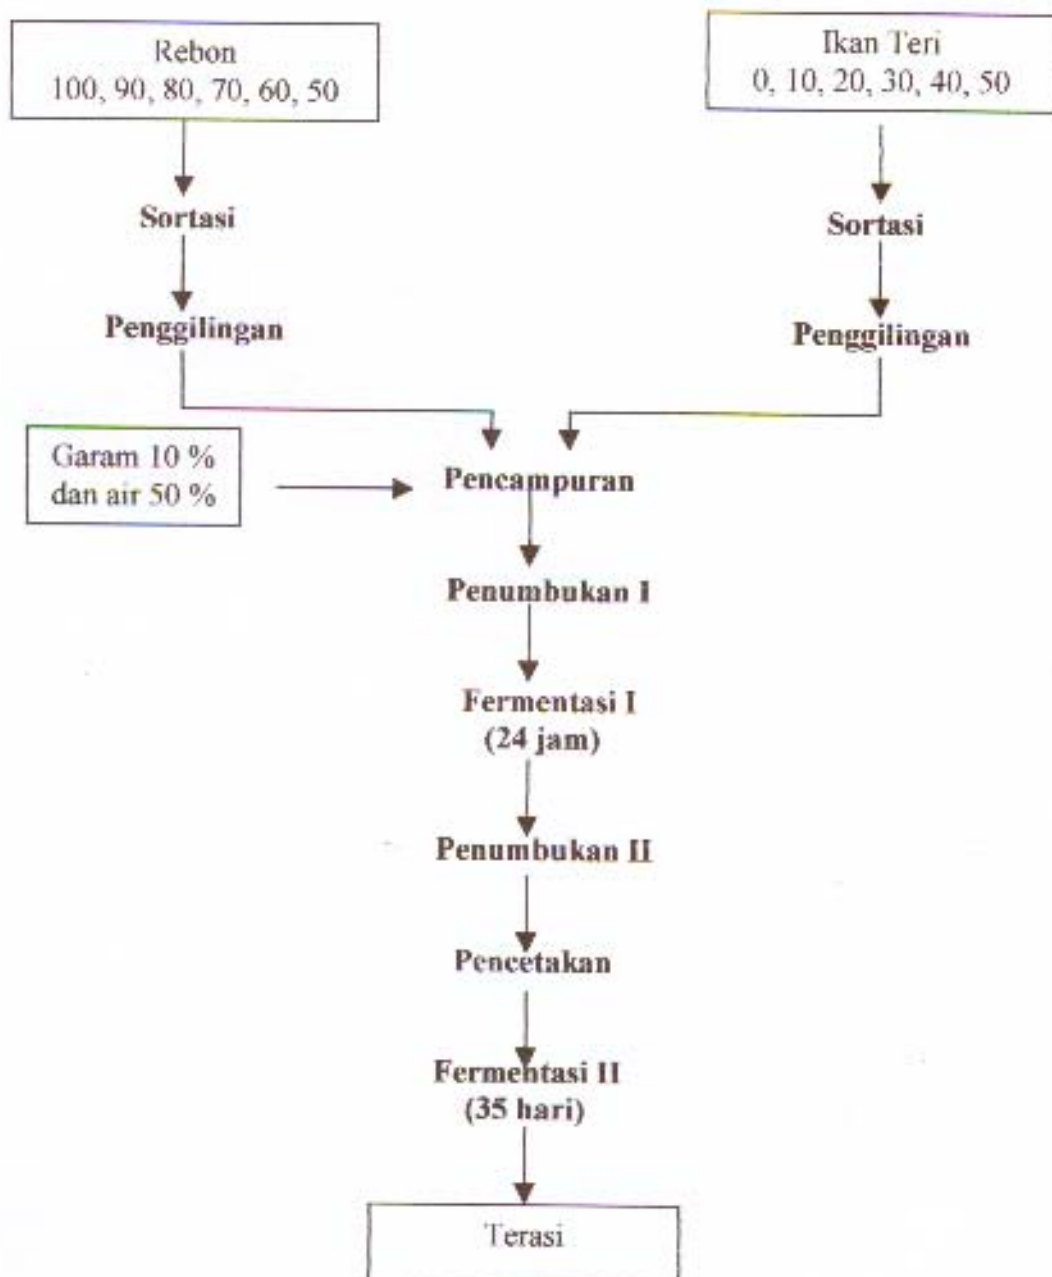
Rebon
100, 90, 80, 70, 60, 50

Ikan Teri
0, 10, 20, 30, 40, 50

Sortasi

Sortasi

Penggilingan

Penggilingan

Garam 10 %
dan air 50 %

Pencampuran

Penumbukan I

Fermentasi I
(24 jam)

Penumbukan II

Pencetakan

Fermentasi II
(35 hari)

Terasi